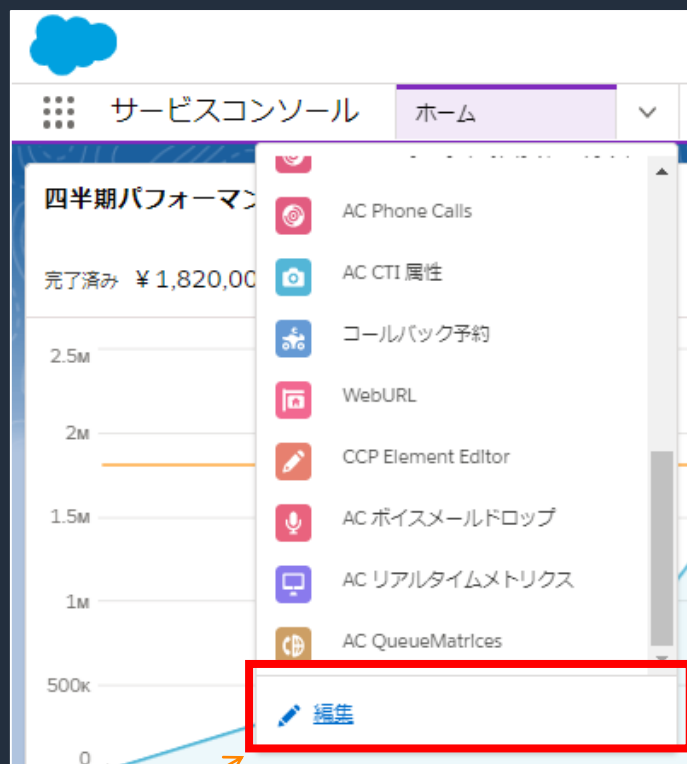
サービスコンソール
ホーム
四半期パフォーマン
完了済み ￥1,820,00
2.5M
2M
1.5M
1M
500K
0
AC Phone Calls
AC CTI 属性
コールバック予約
WebURL
CCP Element Editor
AC ボイスメールドロップ
AC リアルタイムメトリクス
AC QueueMatrices
編集